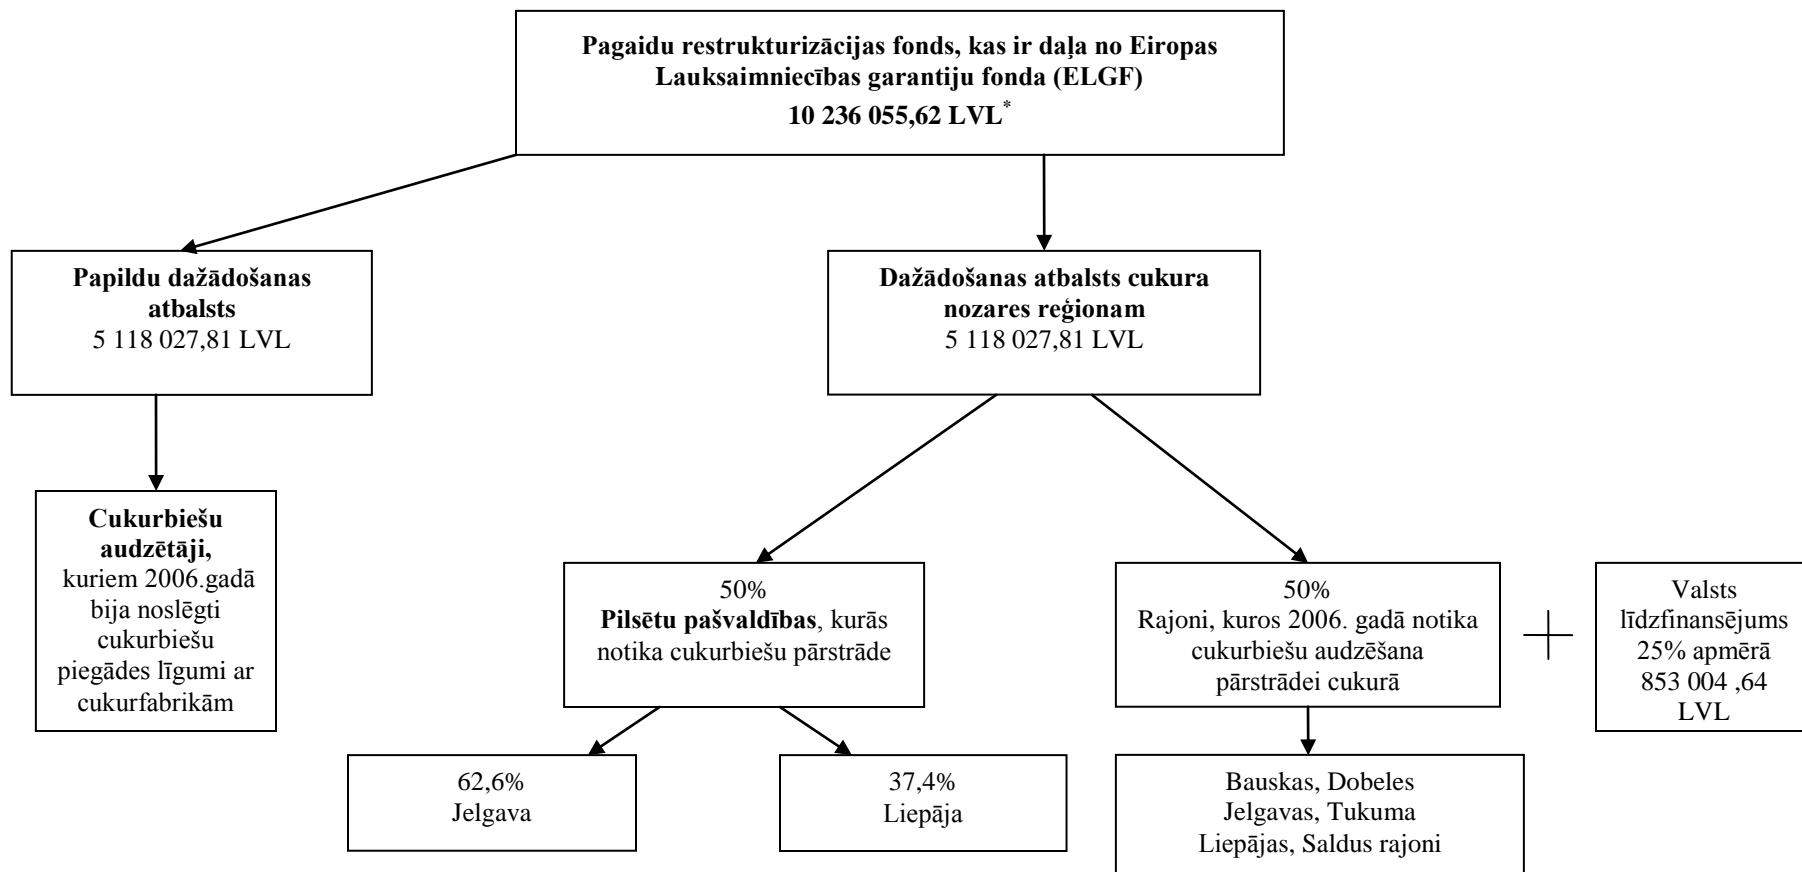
Pagaidu restrukturizācijas fonds, kas ir daļa no Eiropas Lauksaimniecības garantiju fonda (ELGF)
10 236 055,62 LVL$^{*}$

Papildu dažādošanas atbalsts
5 118 027,81 LVL

Dažādošanas atbalsts cukura nozares reģionam
5 118 027,81 LVL

Cukurbiešu audzētāji, kuriem 2006.gadā bija noslēgti cukurbiešu piegādes līgumi ar cukurfabrikām

50%
Pilsētu pašvaldības, kurās notika cukurbiešu pārstrāde

50%
Rajoni, kuros 2006. gadā notika cukurbiešu audzēšana pārstrādei cukurā

+

Valsts līdzfinansējums 25% apmērā 853 004 ,64 LVL

62,6%
Jelgava

37,4%
Liepāja

Bauskas, Dobeles Jelgavas, Tukuma Liepājas, Saldus rajoni